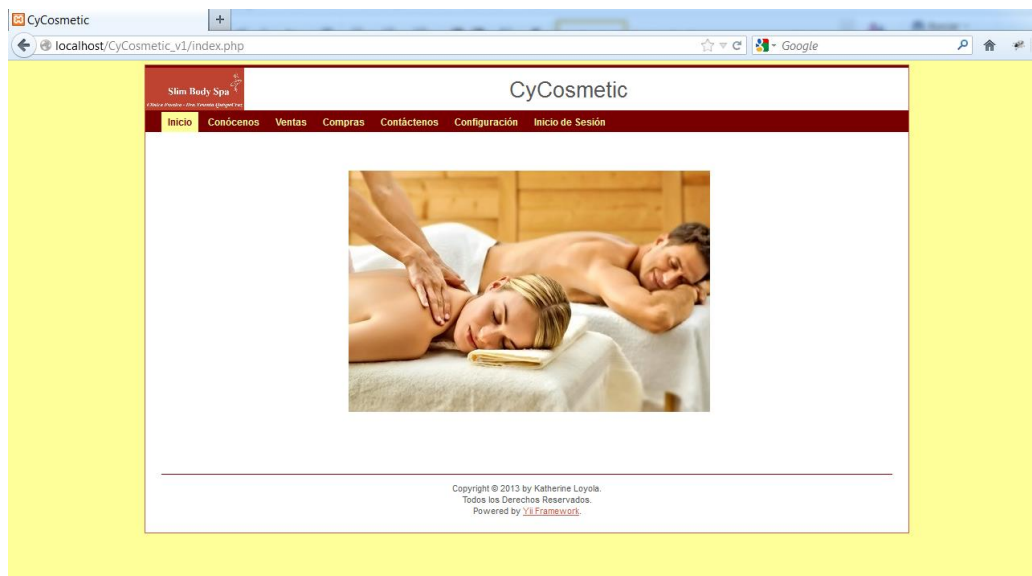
CyCosmetic
+
localhost/CyCosmetic_v1/index.php
Google

Slim Body Spa
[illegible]

CyCosmetic

Inicio Conócenos Ventas Compras Contáctenos Configuración Inicio de Sesión

Copyright © 2013 by Katherine Loyola.
Todos los Derechos Reservados.
Powered by Yii Framework.